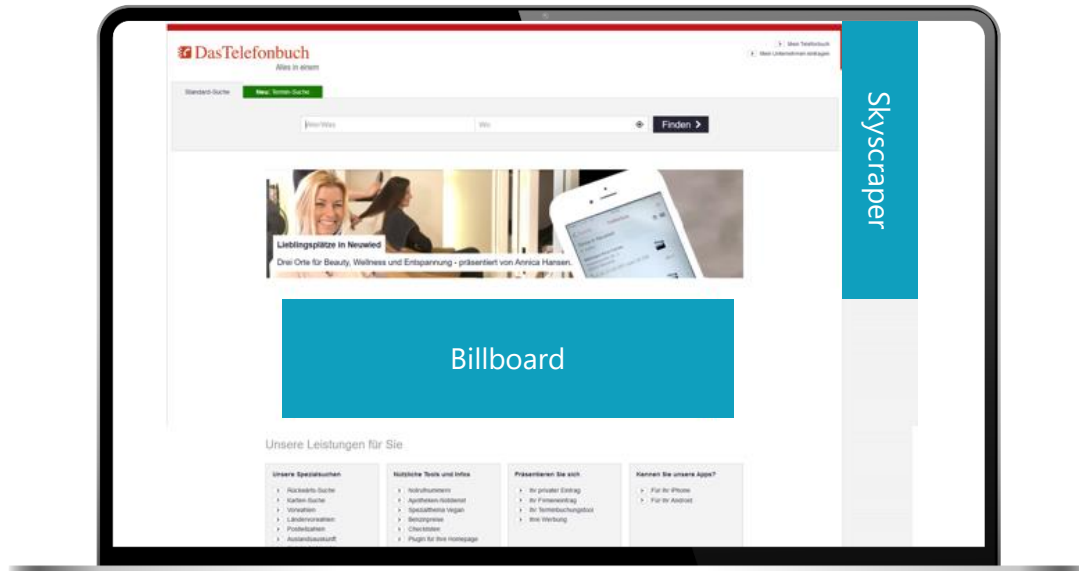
DasTelefonbuch
Alles in einem

Mein Telefonbuch
Mein Unternehmen eintragen

Standard-Suche
Neu: Termin-Suche

Wer/Was
Wo
Finden

Lieblingsplätze in Neuwied
Drei Orte für Beauty, Wellness und Entspannung - präsentiert von Annica Hansen.

Skyscraper

Billboard

Unsere Leistungen für Sie

Unsere Spezialsuchen
Rückwärts-Suche
Karten-Suche
Vorwahlen
Ländervorwahlen
Postleitzahlen
Auslandsauskunft

Nützliche Tools und Infos
Notrufnummern
Apotheken-Notdienst
Spezialthema Vegan
Benzinpreise
Checklisten
Plugin für Ihre Homepage

Präsentieren Sie sich
Ihr privater Eintrag
Ihr Firmeneintrag
Ihr Terminbuchungstool
Ihre Werbung

Kennen Sie unsere Apps?
Für Ihr iPhone
Für Ihr Android